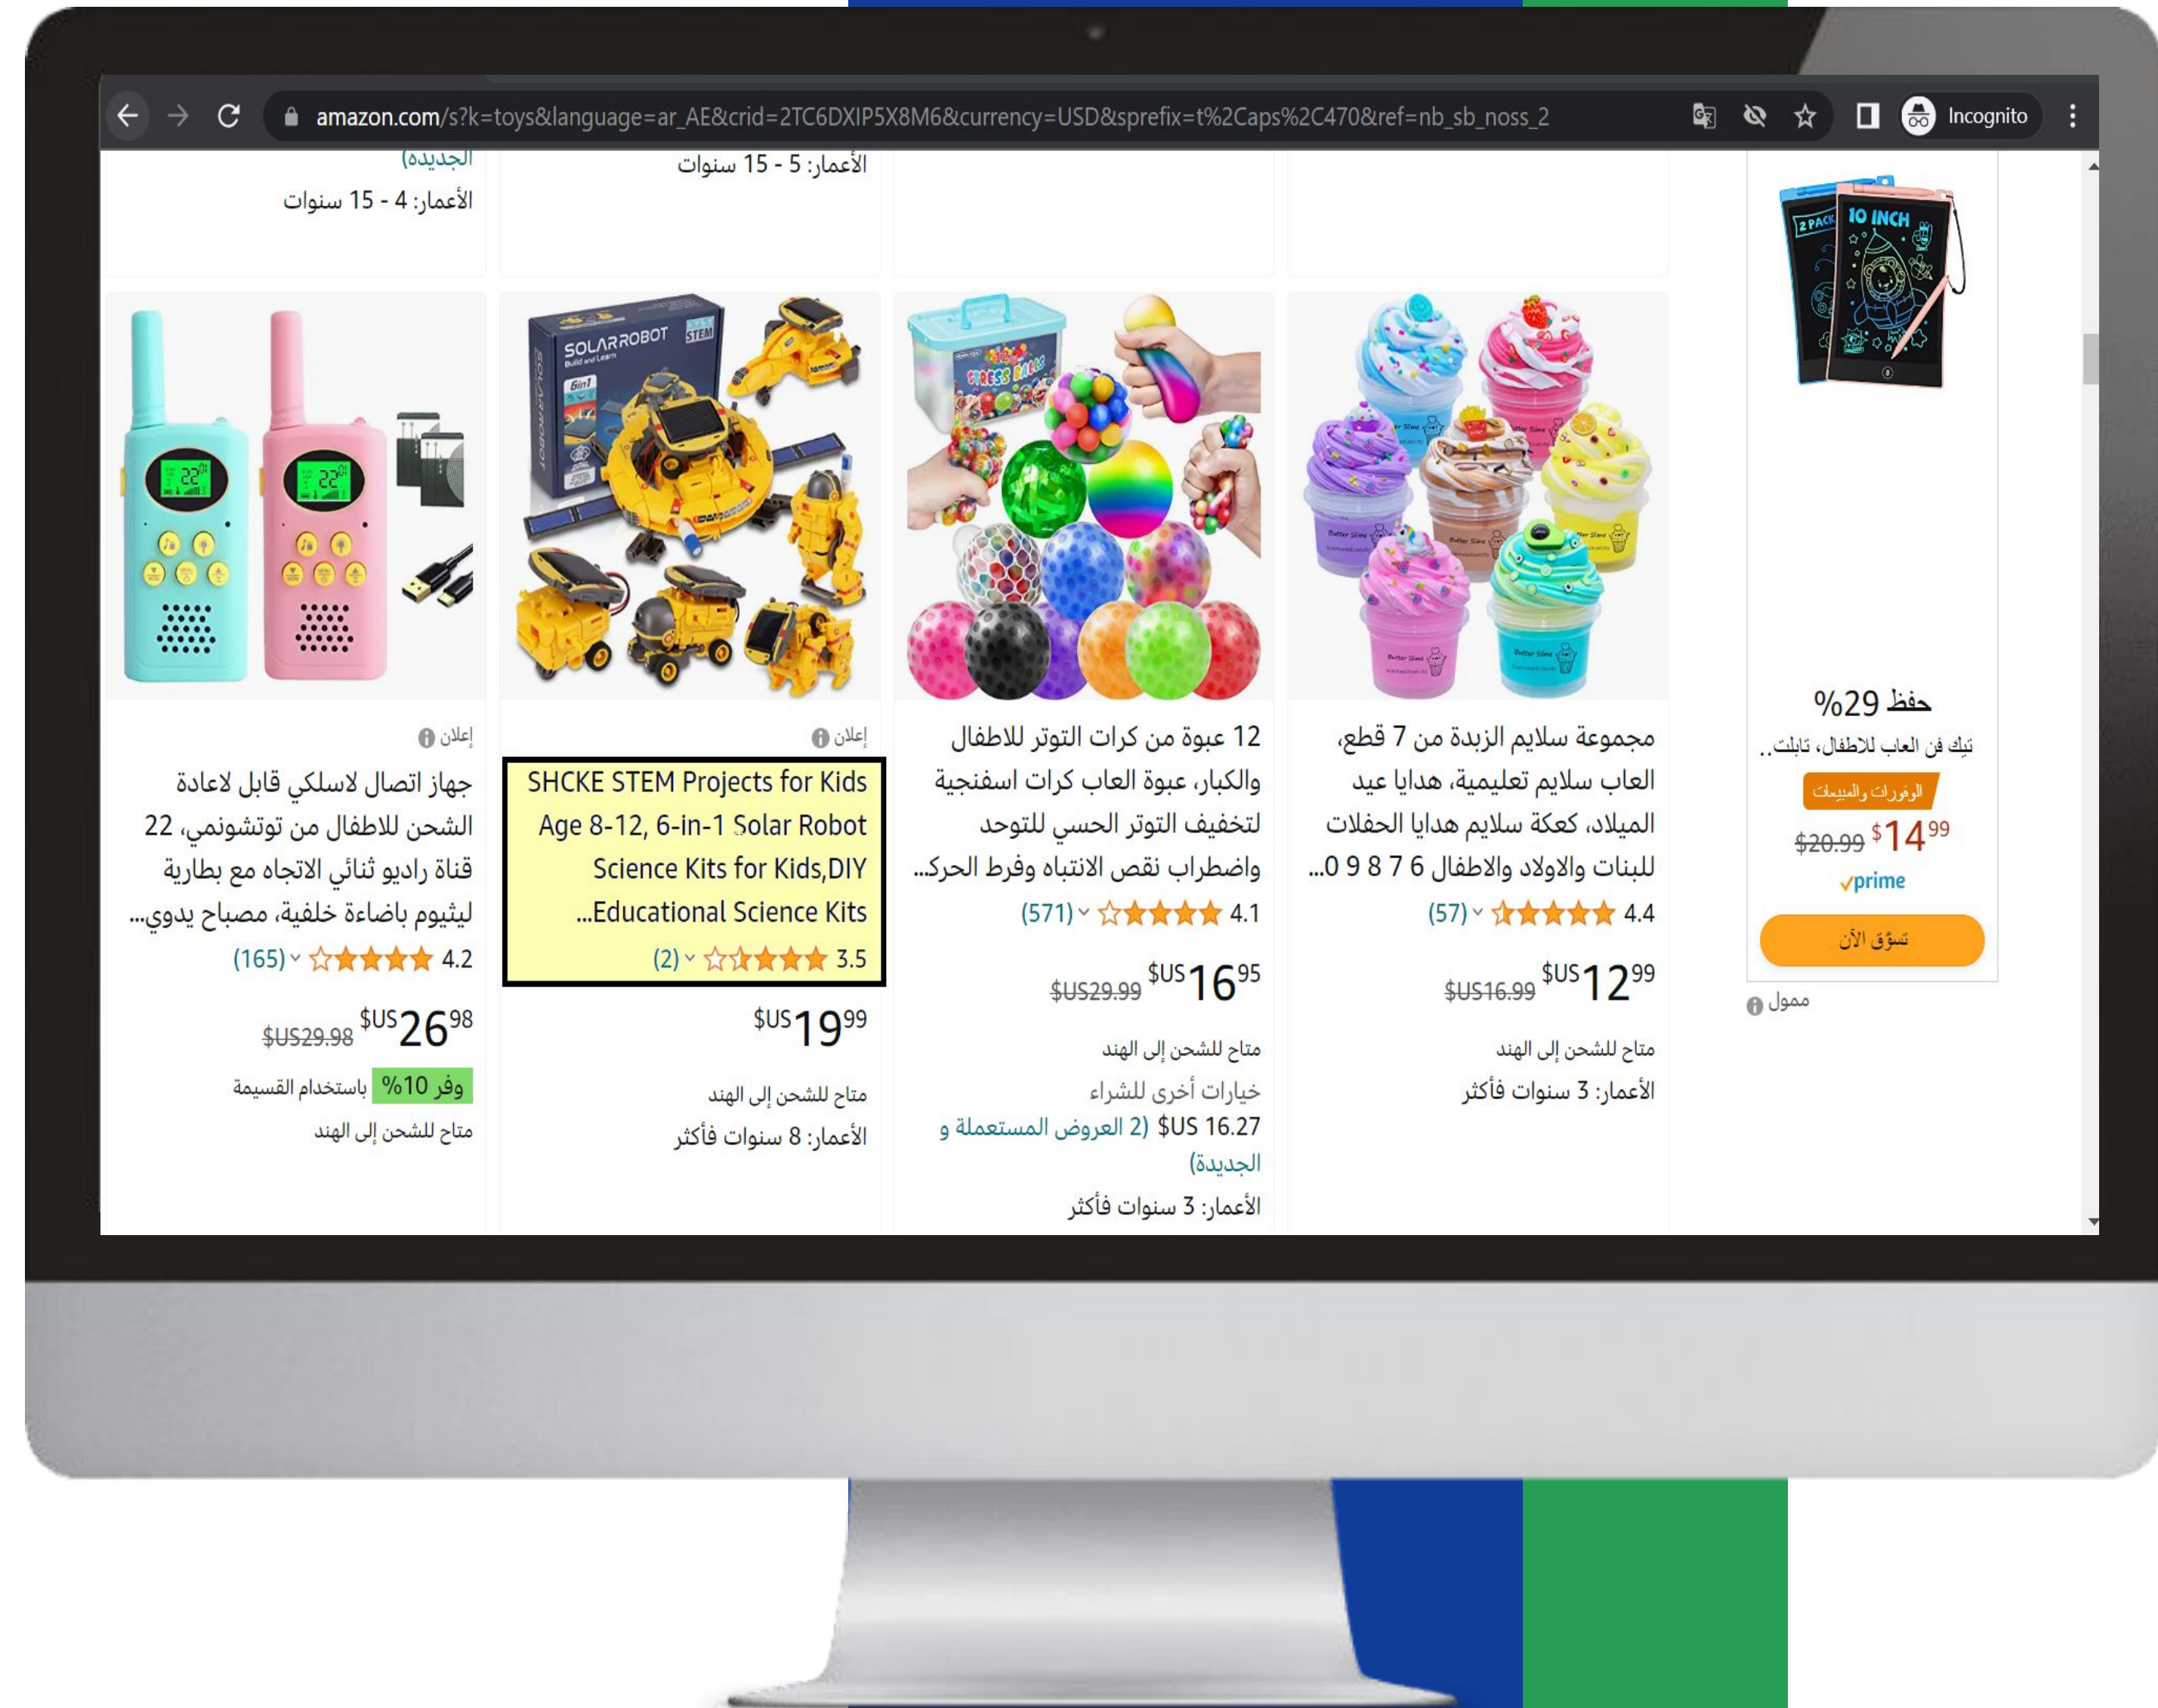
amazon.com/s?k=toys&language=ar_AE&crid=2TC6DXIP5X8M6&currency=USD&sprefix=t%2Caps%2C470&ref=nb_sb_noss_2

Incognito

الجديدة)
الأعمار: 4 - 15 سنوات

الأعمار: 5 - 15 سنوات

10 INCH
2 PACK

حفظ 29%
تيك فن العاب للاطفال، تابلت..
الوفورات والمبيعات
$14.99 $20.99
prime
تسوّق الآن
ممول

مجموعة سلايم الزبدة من 7 قطع، العاب سلايم تعليمية، هدايا عيد الميلاد، كعكة سلايم هدايا الحفلات للبنات والاولاد والاطفال 6 7 8 9 0...
4.4 (57)
$US12.99 $US16.99
متاح للشحن إلى الهند
الأعمار: 3 سنوات فأكثر

12 عبوة من كرات التوتر للاطفال والكبار، عبوة العاب كرات اسفنجية لتخفيف التوتر الحسي للتوحد واضطراب نقص الانتباه وفرط الحرك...
4.1 (571)
$US16.95 $US29.99
متاح للشحن إلى الهند
خيارات أخرى للشراء
$US 16.27 (2 العروض المستعملة و الجديدة)
الأعمار: 3 سنوات فأكثر

SOLARROBOT
إعلان
SHCKE STEM Projects for Kids Age 8-12, 6-in-1 Solar Robot Science Kits for Kids,DIY Educational Science Kits...
3.5 (2)
$US19.99
متاح للشحن إلى الهند
الأعمار: 8 سنوات فأكثر

إعلان
جهاز اتصال لاسلكي قابل لاعادة الشحن للاطفال من توتشونمي، 22 قناة راديو ثنائي الاتجاه مع بطارية ليثيوم باضاءة خلفية، مصباح يدوي...
4.2 (165)
$US26.98 $US29.98
وفر 10% باستخدام القسيمة
متاح للشحن إلى الهند